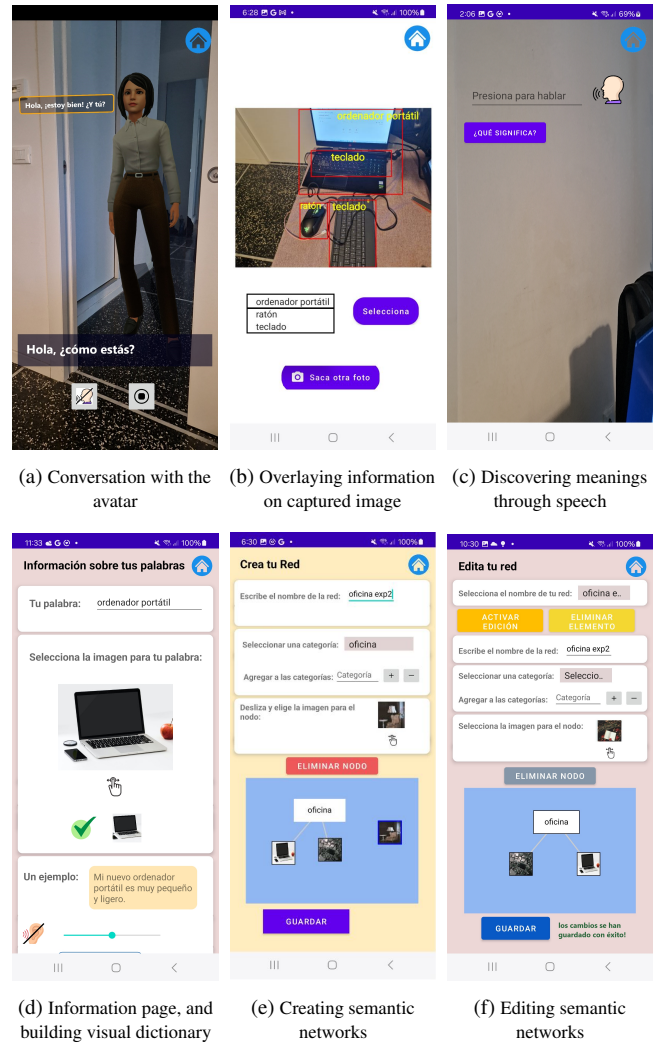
Hola, ¡estoy bien! ¿Y tú?

Hola, ¿cómo estás?

(a) Conversation with the avatar

6:28 100%

ordenador portátil

teclado

ratón

teclado

ordenador portátil
ratón
teclado

Selecciona

Saca otra foto

(b) Overlaying information on captured image

2:06 69%

Presiona para hablar

¿QUÉ SIGNIFICA?

(c) Discovering meanings through speech

11:33 100%

Información sobre tus palabras

Tu palabra: ordenador portátil

Selecciona la imagen para tu palabra:

Un ejemplo: Mi nuevo ordenador portátil es muy pequeño y ligero.

(d) Information page, and building visual dictionary

6:30 100%

Crea tu Red

Escribe el nombre de la red: oficina exp2

Seleccionar una categoría: oficina

Agregar a las categorías: Categoría + −

Desliza y elige la imagen para el nodo:

ELIMINAR NODO

oficina

GUARDAR

(e) Creating semantic networks

10:30 100%

Edita tu red

Selecciona el nombre de tu red: oficina e..

ACTIVAR EDICIÓN

ELIMINAR ELEMENTO

Escribe el nombre de la red: oficina exp2

Seleccionar una categoría: Seleccio..

Agregar a las categorías: Categoría + −

Selecciona la imagen para el nodo:

ELIMINAR NODO

oficina

GUARDAR

los cambios se han guardado con éxito!

(f) Editing semantic networks